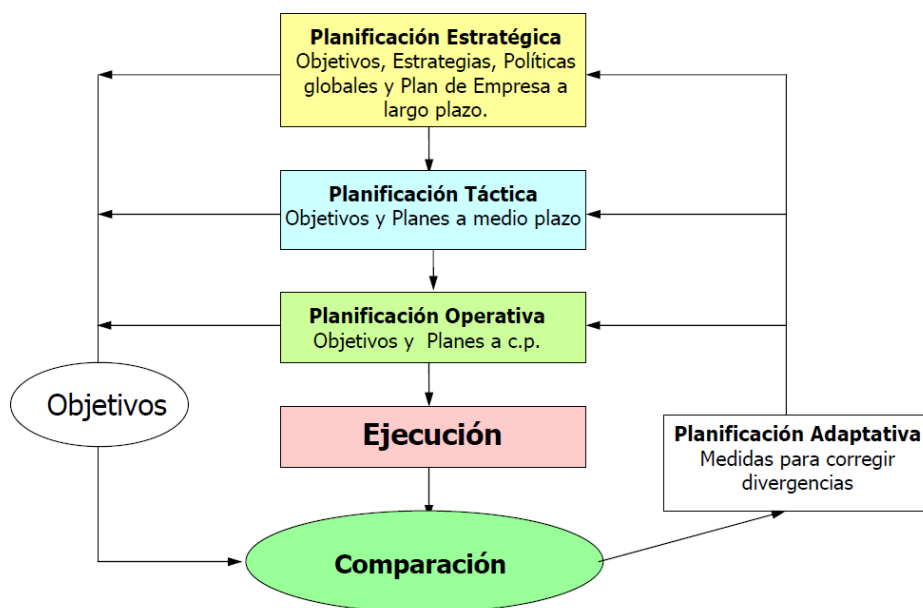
Planificación Estratégica
Objetivos, Estrategias, Políticas globales y Plan de Empresa a largo plazo.

Planificación Táctica
Objetivos y Planes a medio plazo

Planificación Operativa
Objetivos y Planes a c.p.

Objetivos

Ejecución

Planificación Adaptativa
Medidas para corregir divergencias

Comparación